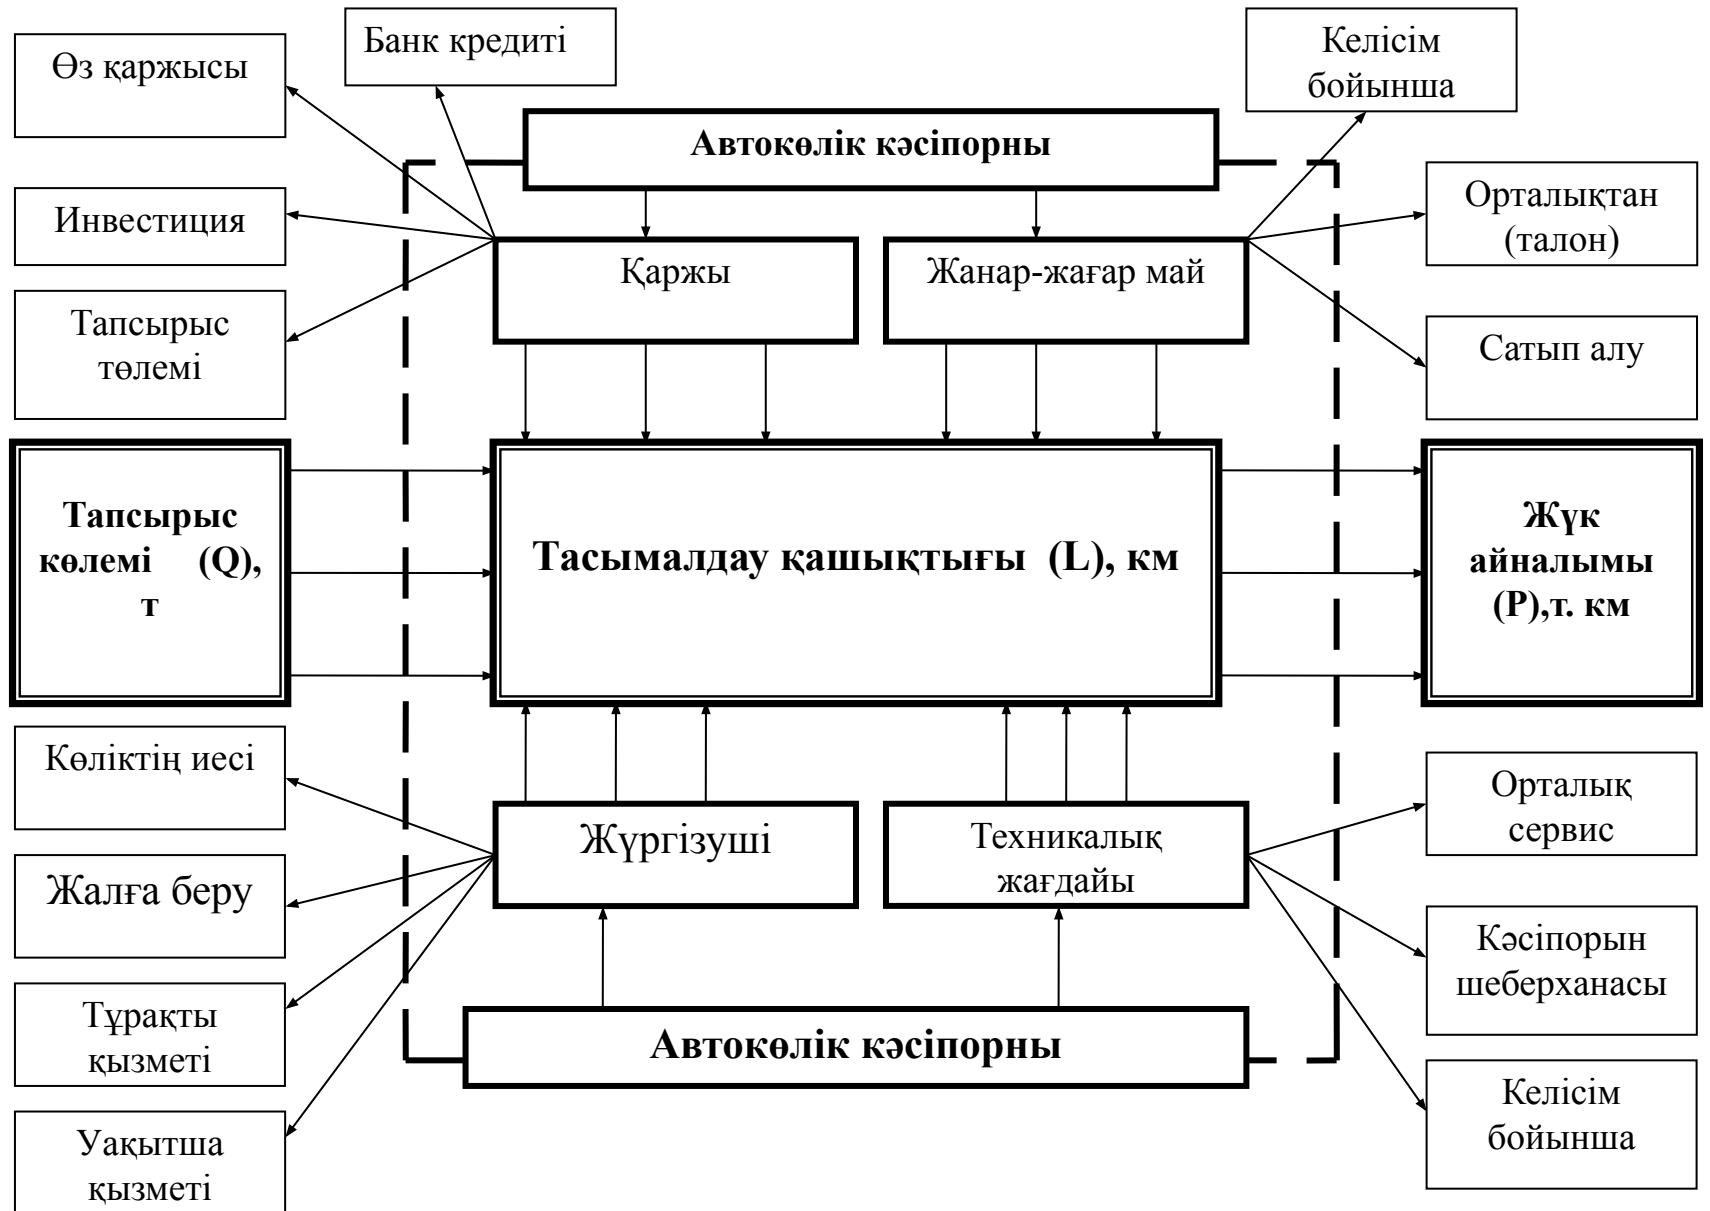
Өз қаржысы

Банк кредиті

Келісім бойынша

Автокөлік кәсіпорны

Инвестиция

Қаржы

Жанар-жағар май

Орталықтан (талон)

Тапсырыс төлемі

Сатып алу

Тапсырыс көлемі (Q), т

Тасымалдау қашықтығы (L), км

Жүк айналымы (P),т. км

Көліктің иесі

Жүргізуші

Техникалық жағдайы

Орталық сервис

Жалға беру

Кәсіпорын шеберханасы

Тұрақты қызметі

Автокөлік кәсіпорны

Келісім бойынша

Уақытша қызметі